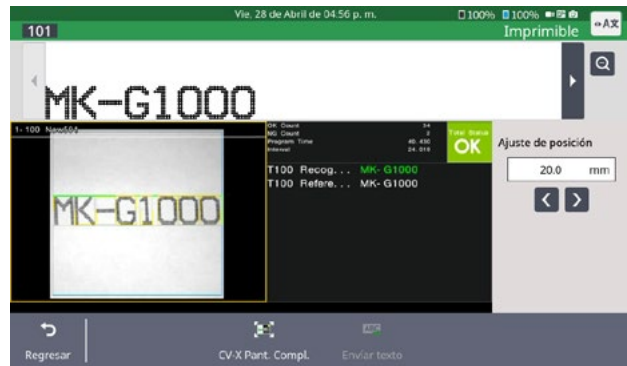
Vie. 28 de Abril de 04:56 p. m.
100% 100%
101
Imprimible
MK-G1000
1- 100 New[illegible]
OK Count 34
NG Count 2
Program Time 40.450
Interval 24.019
Total Status
OK
T100 Recog... MK-G1000
T100 Refere... MK-G1000
MK-G1000
Ajuste de posición
20.0 mm
Regresar
CV-X Pant. Compl.
Enviar texto